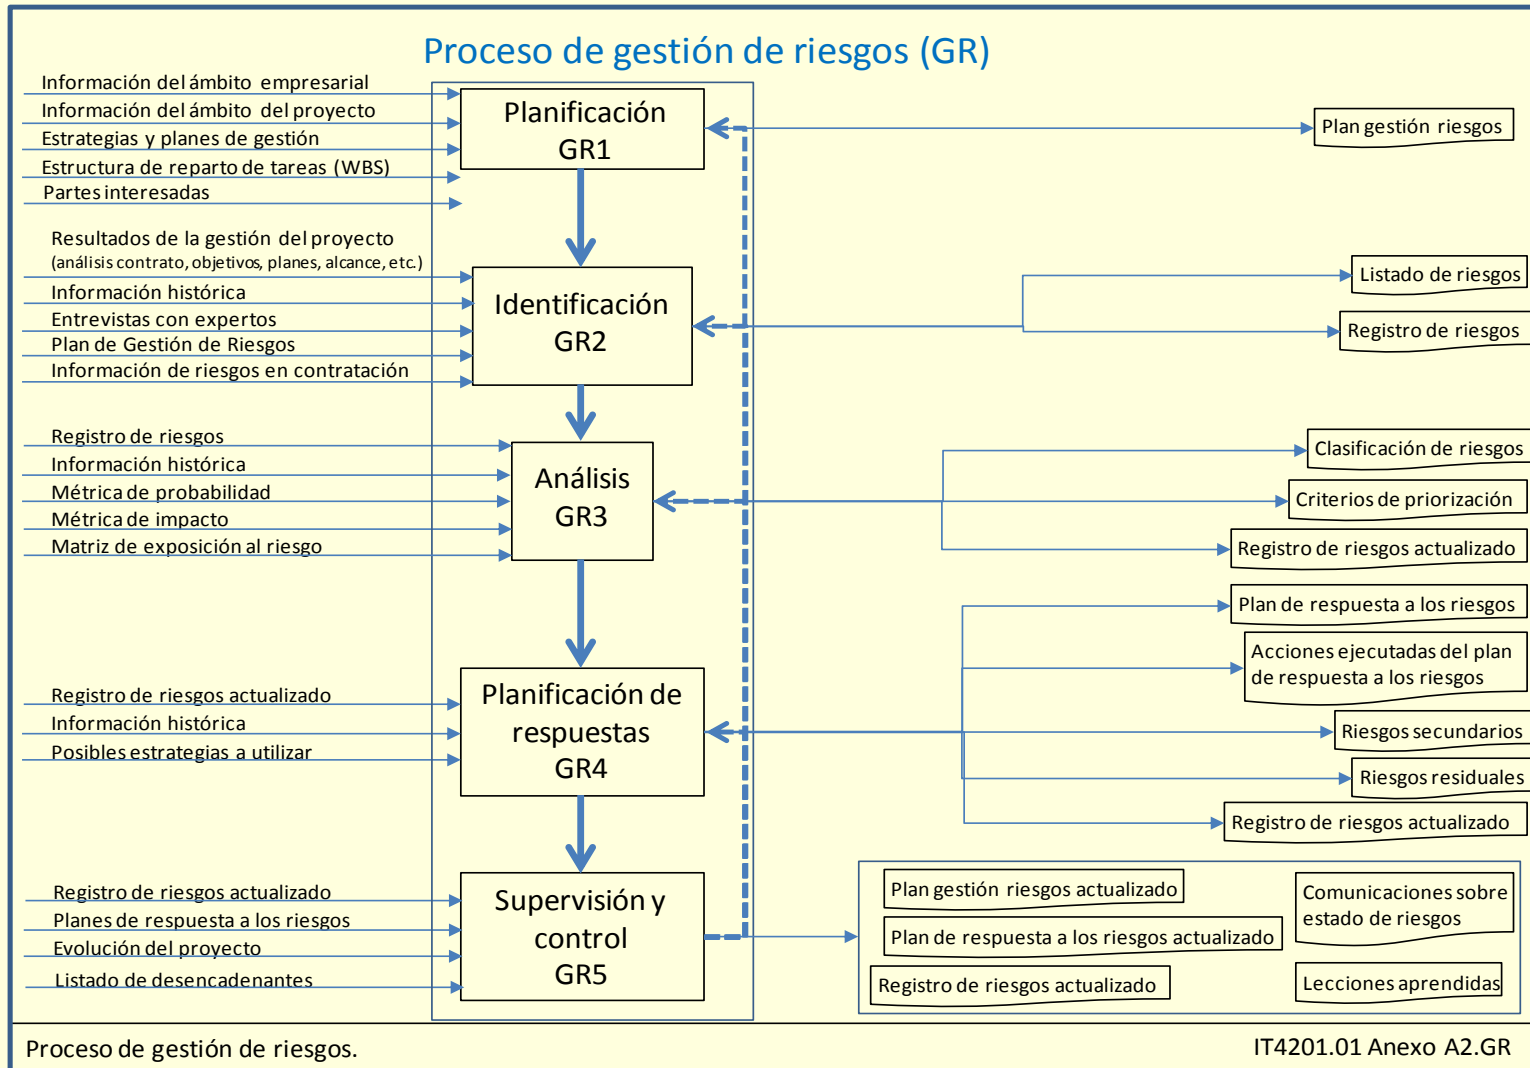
Proceso de gestión de riesgos (GR)

Información del ámbito empresarial
Información del ámbito del proyecto
Estrategias y planes de gestión
Estructura de reparto de tareas (WBS)
Partes interesadas

Planificación
GR1

Plan gestión riesgos

Resultados de la gestión del proyecto
(análisis contrato, objetivos, planes, alcance, etc.)
Información histórica
Entrevistas con expertos
Plan de Gestión de Riesgos
Información de riesgos en contratación

Identificación
GR2

Listado de riesgos
Registro de riesgos

Registro de riesgos
Información histórica
Métrica de probabilidad
Métrica de impacto
Matriz de exposición al riesgo

Análisis
GR3

Clasificación de riesgos
Criterios de priorización
Registro de riesgos actualizado

Registro de riesgos actualizado
Información histórica
Posibles estrategias a utilizar

Planificación de respuestas
GR4

Plan de respuesta a los riesgos
Acciones ejecutadas del plan de respuesta a los riesgos
Riesgos secundarios
Riesgos residuales
Registro de riesgos actualizado

Registro de riesgos actualizado
Planes de respuesta a los riesgos
Evolución del proyecto
Listado de desencadenantes

Supervisión y control
GR5

Plan gestión riesgos actualizado
Plan de respuesta a los riesgos actualizado
Registro de riesgos actualizado
Comunicaciones sobre estado de riesgos
Lecciones aprendidas

Proceso de gestión de riesgos.
IT4201.01 Anexo A2.GR